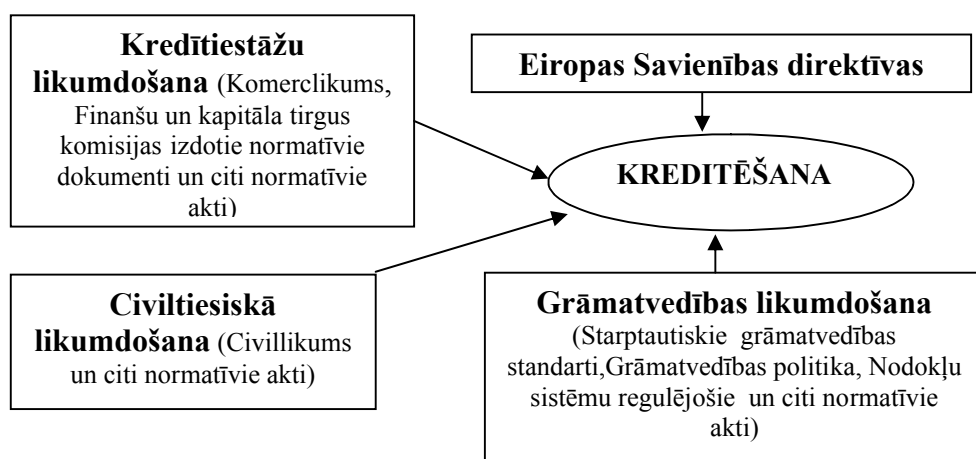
**Kredītiestāžu likumdošana** (Komerclikums, Finanšu un kapitāla tirgus komisijas izdotie normatīvie dokumenti un citi normatīvie akti)

**Eiropas Savienības direktīvas**

**KREDITĒŠANA**

**Civiltiesiskā likumdošana** (Civillikums un citi normatīvie akti)

**Grāmatvedības likumdošana** (Starptautiskie grāmatvedības standarti,Grāmatvedības politika, Nodokļu sistēmu regulējošie un citi normatīvie akti)